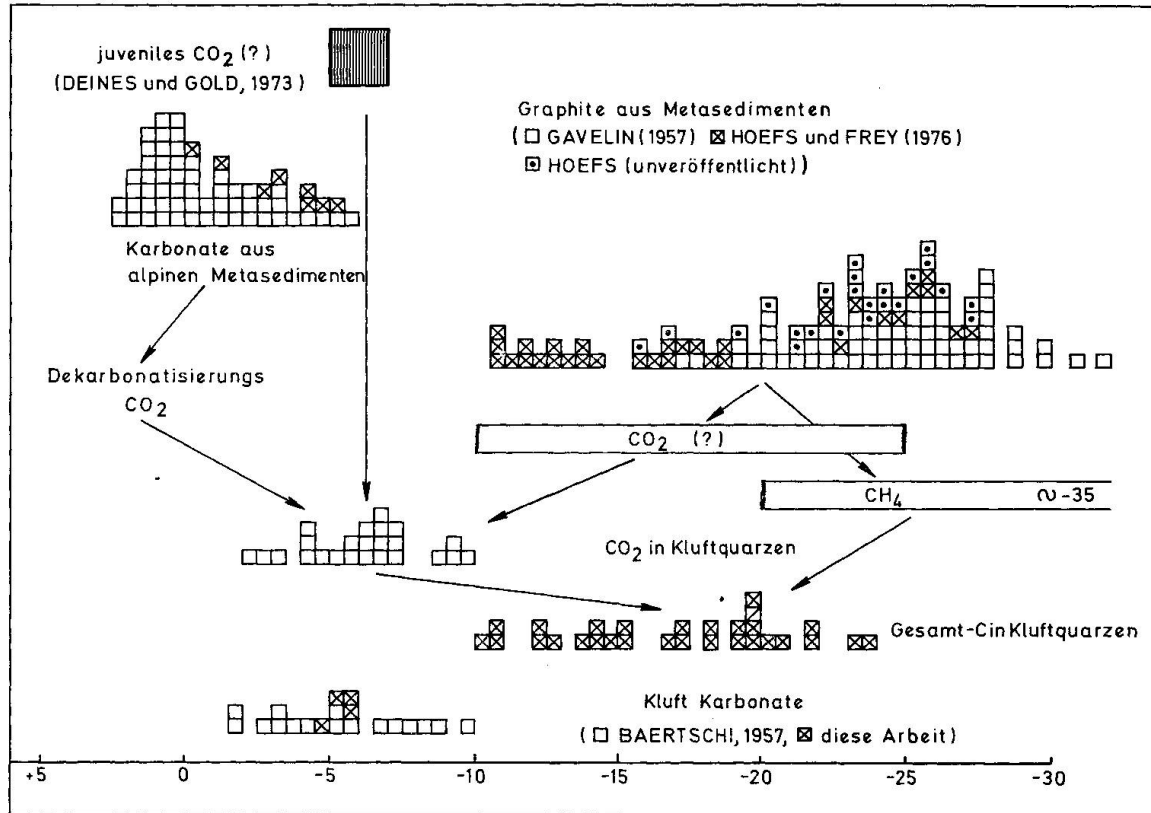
juveniles $CO_2$ (?)
(DEINES und GOLD, 1973)

Graphite aus Metasedimenten
(□ GAVELIN (1957) ⊠ HOEFS und FREY (1976)
⊡ HOEFS (unveröffentlicht))

Karbonate aus alpinen Metasedimenten

Dekarbonatisierungs $CO_2$

$CO_2$ (?)

$CH_4$ ∾ -35

$CO_2$ in Kluftquarzen

Gesamt-C in Kluftquarzen

Kluft Karbonate
(□ BAERTSCHI, 1957, ⊠ diese Arbeit)

+5 0 -5 -10 -15 -20 -25 -30